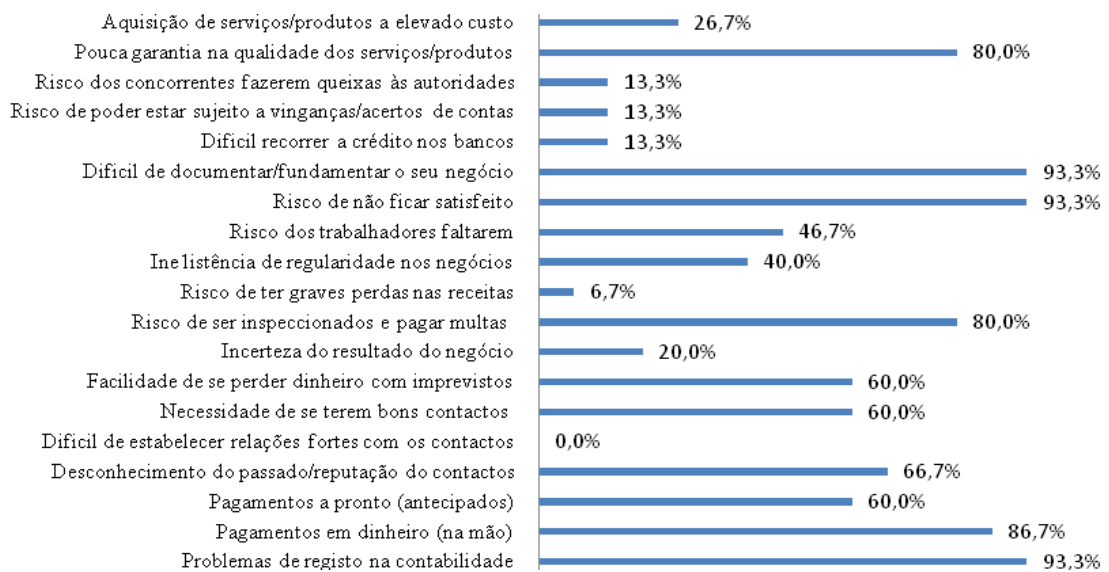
Aquisição de serviços/produtos a elevado custo 26,7%
Pouca garantia na qualidade dos serviços/produtos 80,0%
Risco dos concorrentes fazerem queixas às autoridades 13,3%
Risco de poder estar sujeito a vinganças/acertos de contas 13,3%
Difícil recorrer a crédito nos bancos 13,3%
Difícil de documentar/fundamentar o seu negócio 93,3%
Risco de não ficar satisfeito 93,3%
Risco dos trabalhadores faltarem 46,7%
Inexistência de regularidade nos negócios 40,0%
Risco de ter graves perdas nas receitas 6,7%
Risco de ser inspeccionados e pagar multas 80,0%
Incerteza do resultado do negócio 20,0%
Facilidade de se perder dinheiro com imprevistos 60,0%
Necessidade de se terem bons contactos 60,0%
Difícil de estabelecer relações fortes com os contactos 0,0%
Desconhecimento do passado/reputação do contactos 66,7%
Pagamentos a pronto (antecipados) 60,0%
Pagamentos em dinheiro (na mão) 86,7%
Problemas de registo na contabilidade 93,3%